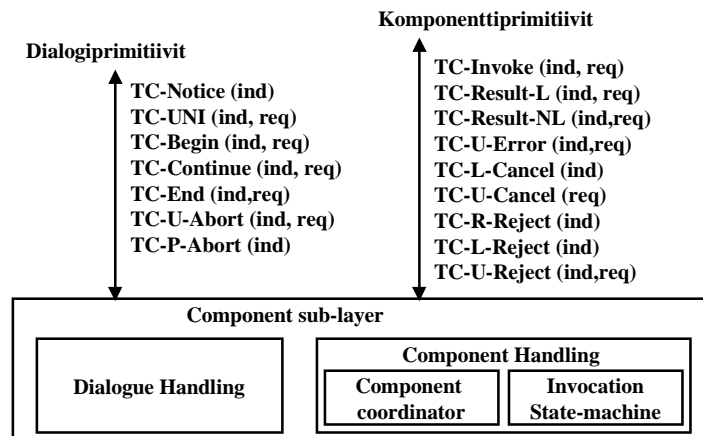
Komponenttiprimitiivit

Dialogiprimitiivit

TC-Notice (ind)
TC-UNI (ind, req)
TC-Begin (ind, req)
TC-Continue (ind, req)
TC-End (ind,req)
TC-U-Abort (ind, req)
TC-P-Abort (ind)

TC-Invoke (ind, req)
TC-Result-L (ind, req)
TC-Result-NL (ind,req)
TC-U-Error (ind,req)
TC-L-Cancel (ind)
TC-U-Cancel (req)
TC-R-Reject (ind)
TC-L-Reject (ind)
TC-U-Reject (ind,req)

Component sub-layer

Dialogue Handling

Component Handling

Component coordinator

Invocation State-machine